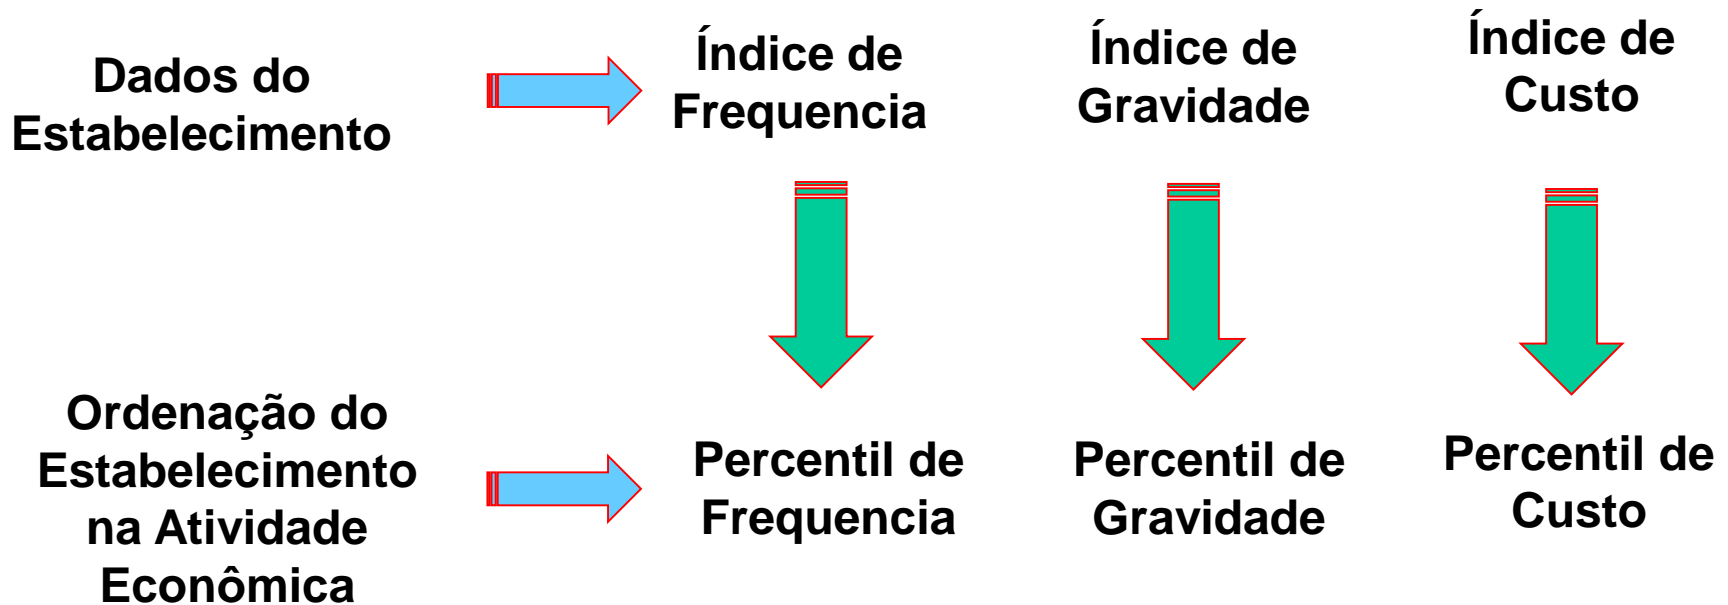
Dados do Estabelecimento

Índice de Frequencia

Índice de Gravidade

Índice de Custo

Ordenação do Estabelecimento na Atividade Econômica

Percentil de Frequencia

Percentil de Gravidade

Percentil de Custo